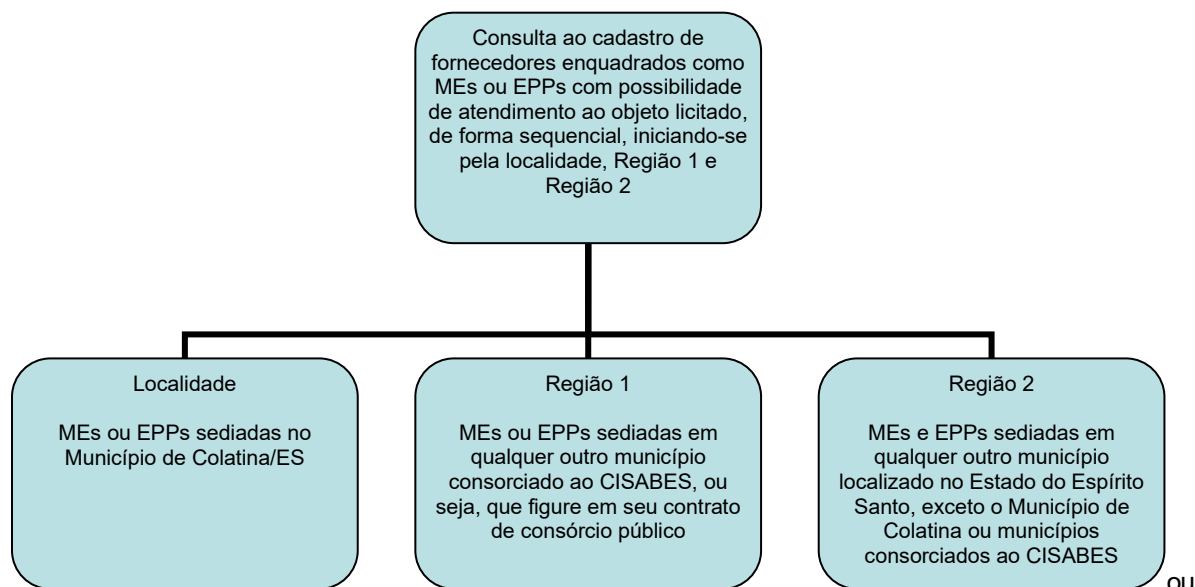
Consulta ao cadastro de fornecedores enquadrados como MEs ou EPPs com possibilidade de atendimento ao objeto licitado, de forma sequencial, iniciando-se pela localidade, Região 1 e Região 2

Localidade

MEs ou EPPs sediadas no Município de Colatina/ES

Região 1

MEs ou EPPs sediadas em qualquer outro município consorciado ao CISABES, ou seja, que figure em seu contrato de consórcio público

Região 2

MEs e EPPs sediadas em qualquer outro município localizado no Estado do Espírito Santo, exceto o Município de Colatina ou municípios consorciados ao CISABES

ou